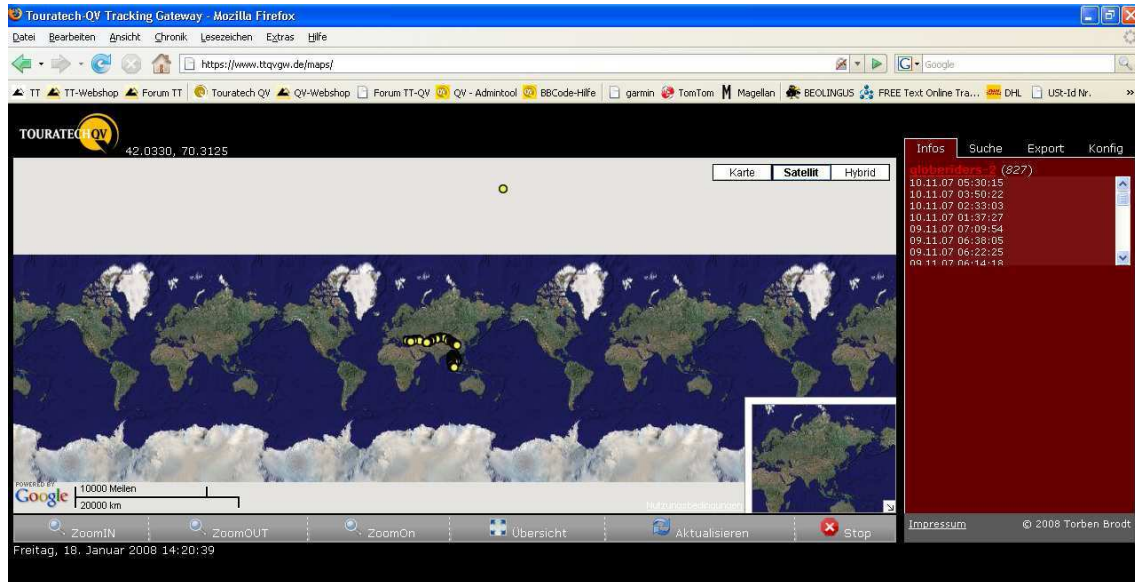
Touratech-QV Tracking Gateway - Mozilla Firefox

Datei Bearbeiten Ansicht Chronik Lesezeichen Extras Hilfe

https://www.ttqvgw.de/maps/

Google

TT TT-Webshop Forum TT Touratech QV QV-Webshop Forum TT-QV QV - Admintool BBCode-Hilfe garmin TomTom Magellan BEOLINGUS FREE Text Online Tra... DHL USt-Id Nr.

TOURATECH QV

42.0330, 70.3125

Karte Satellit Hybrid

Infos Suche Export Konfig

globeriders_3 (827)
10.11.07 05:30:15
10.11.07 03:50:22
10.11.07 02:33:03
10.11.07 01:37:27
09.11.07 07:09:54
09.11.07 06:38:05
09.11.07 06:22:25
09.11.07 06:14:18

POWERED BY Google 10000 Meilen 20000 km

Nutzungsbedingungen

ZoomIN ZoomOUT ZoomOn Übersicht Aktualisieren Stop

Impressum © 2008 Torben Brodt

Freitag, 18. Januar 2008 14:20:39